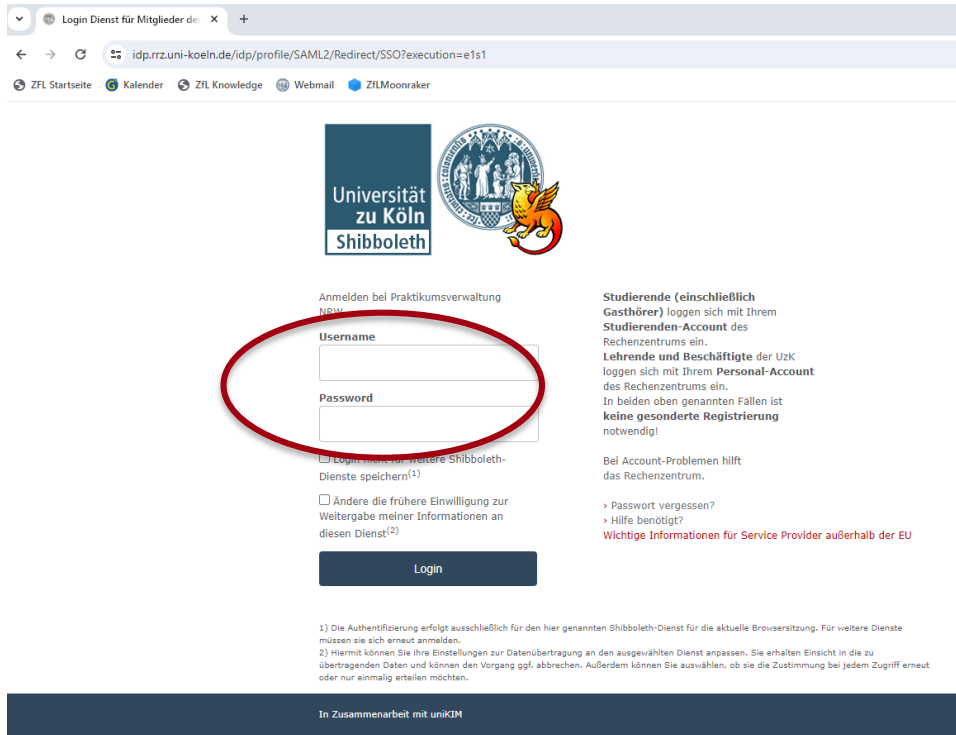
Login Dienst für Mitglieder de
idp.rrz.uni-koeln.de/idp/profile/SAML2/Redirect/SSO?execution=e1s1
ZFL Startseite Kalender ZfL Knowledge Webmail ZfLMoonraker

Universität zu Köln Shibboleth

Anmelden bei Praktikumsverwaltung NRW

Username

Password

Login nicht für weitere Shibboleth-Dienste speichern$^{(1)}$

Ändere die frühere Einwilligung zur Weitergabe meiner Informationen an diesen Dienst$^{(2)}$

Login

Studierende (einschließlich Gasthörer) loggen sich mit Ihrem Studierenden-Account des Rechenzentrums ein.
Lehrende und Beschäftigte der UzK loggen sich mit Ihrem Personal-Account des Rechenzentrums ein.
In beiden oben genannten Fällen ist keine gesonderte Registrierung notwendig!

Bei Account-Problemen hilft das Rechenzentrum.

› Passwort vergessen?
› Hilfe benötigt?
Wichtige Informationen für Service Provider außerhalb der EU

1) Die Authentifizierung erfolgt ausschließlich für den hier genannten Shibboleth-Dienst für die aktuelle Browsersitzung. Für weitere Dienste müssen sie sich erneut anmelden.
2) Hiermit können Sie ihre Einstellungen zur Datenübertragung an den ausgewählten Dienst anpassen. Sie erhalten Einsicht in die zu übertragenden Daten und können den Vorgang ggf. abbrechen. Außerdem können Sie auswählen, ob sie die Zustimmung bei jedem Zugriff erneut oder nur einmalig erteilen möchten.

In Zusammenarbeit mit uniKIM